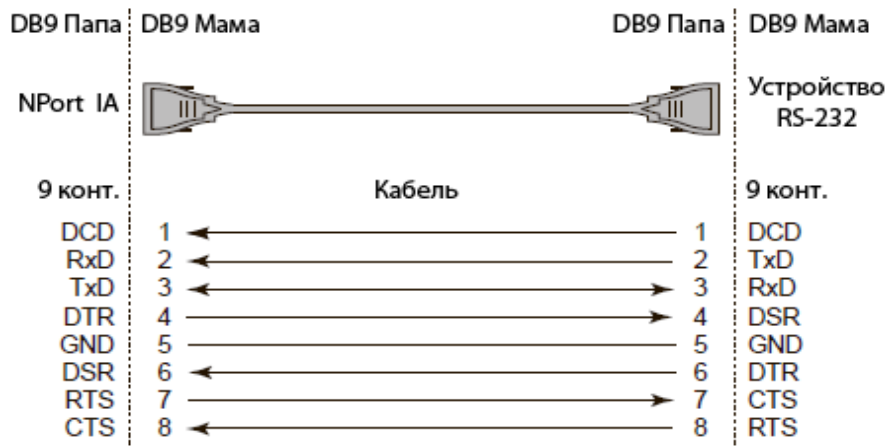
DB9 Папа DB9 Мама DB9 Папа DB9 Мама

NPort IA

Устройство RS-232

9 конт.

Кабель

9 конт.

| | | | |
|---|---|---|---|
| DCD | 1 | 1 | DCD |
| RxD | 2 | 2 | TxD |
| TxD | 3 | 3 | RxD |
| DTR | 4 | 4 | DSR |
| GND | 5 | 5 | GND |
| DSR | 6 | 6 | DTR |
| RTS | 7 | 7 | CTS |
| CTS | 8 | 8 | RTS |